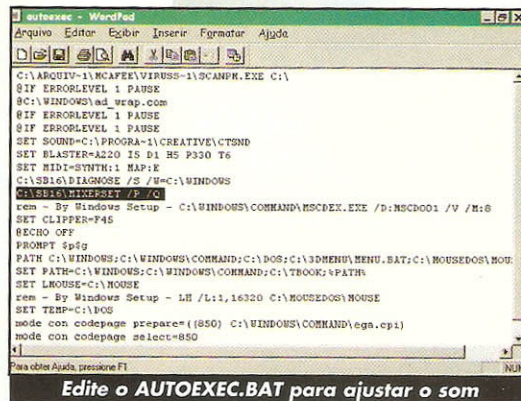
autoexec - WordPad

Arquivo Editar Exibir Inserir Formatar Ajuda

C:\ARQUIV~1\MCAFEE\VIRUSS~1\SCANPM.EXE C:\
@IF ERRORLEVEL 1 PAUSE
@C:\WINDOWS\ad_wrap.com
@IF ERRORLEVEL 1 PAUSE
@IF ERRORLEVEL 1 PAUSE
SET SOUND=C:\PROGRA~1\CREATIVE\CTSND
SET BLASTER=A220 I5 D1 H5 P330 T6
SET MIDI=SYNTH:1 MAP:E
C:\SB16\DIAGNOSE /S /W=C:\WINDOWS
C:\SB16\MIXERSET /P /Q
rem - By Windows Setup - C:\WINDOWS\COMMAND\MSCDEX.EXE /D:MSCD001 /V /M:8
SET CLIPPER=F45
@ECHO OFF
PROMPT $p$g
PATH C:\WINDOWS;C:\WINDOWS\COMMAND;C:\DOS;C:\3DMENU\MENU.BAT;C:\MOUSEDOS\MOU
SET PATH=C:\WINDOWS;C:\WINDOWS\COMMAND;C:\TBOOK;%PATH%
SET LMOUSE=C:\MOUSE
rem - By Windows Setup - LH /L:1,16320 C:\MOUSEDOS\MOUSE
SET TEMP=C:\DOS
mode con codepage prepare=((850) C:\WINDOWS\COMMAND\ega.cpi)
mode con codepage select=850

Para obter Ajuda, pressione F1

NUM

Edite o AUTOEXEC.BAT para ajustar o som